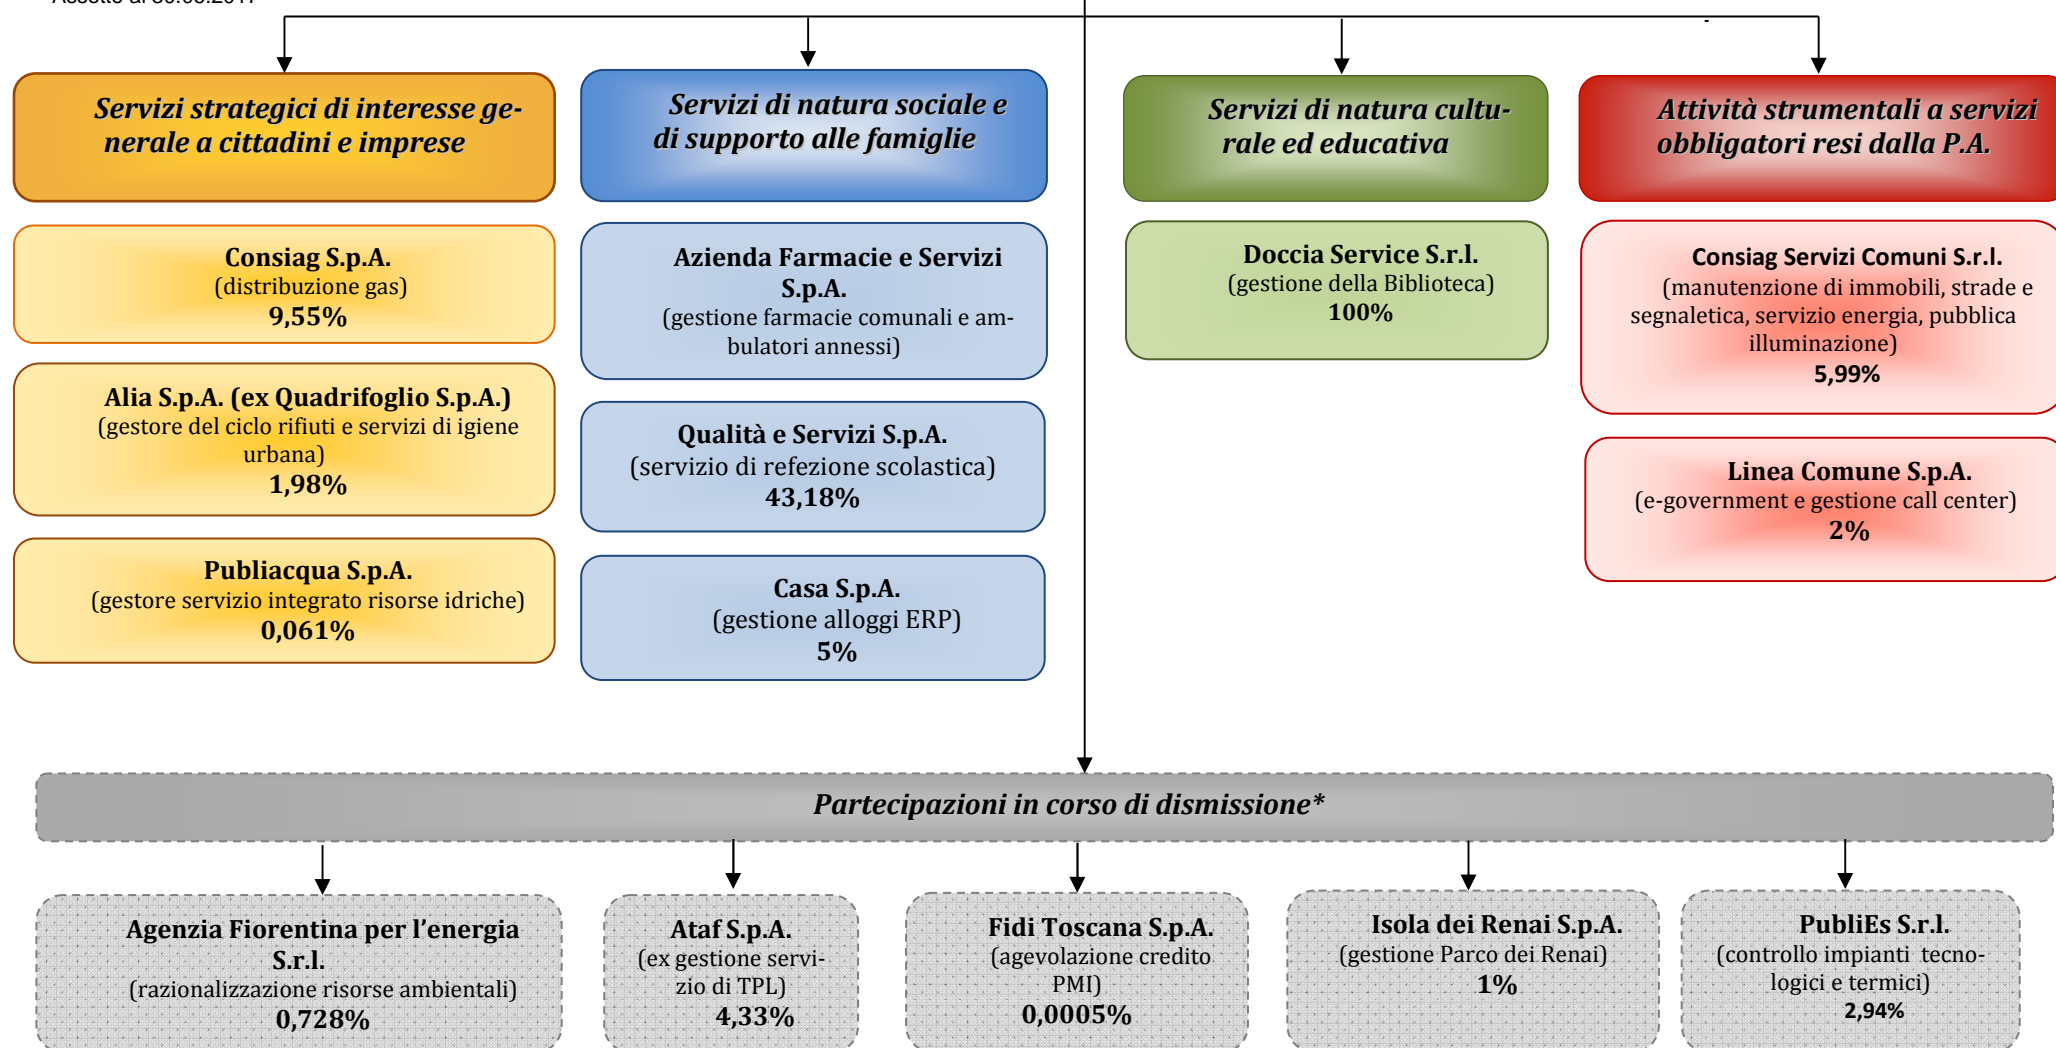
Servizi strategici di interesse generale a cittadini e imprese

Consiag S.p.A.
(distribuzione gas)
9,55%

Alia S.p.A. (ex Quadrifoglio S.p.A.)
(gestore del ciclo rifiuti e servizi di igiene urbana)
1,98%

Publiacqua S.p.A.
(gestore servizio integrato risorse idriche)
0,061%

Servizi di natura sociale e di supporto alle famiglie

Azienda Farmacie e Servizi S.p.A.
(gestione farmacie comunali e ambulatori annessi)

Qualità e Servizi S.p.A.
(servizio di refezione scolastica)
43,18%

Casa S.p.A.
(gestione alloggi ERP)
5%

Servizi di natura culturale ed educativa

Doccia Service S.r.l.
(gestione della Biblioteca)
100%

Attività strumentali a servizi obbligatori resi dalla P.A.

Consiag Servizi Comuni S.r.l.
(manutenzione di immobili, strade e segnaletica, servizio energia, pubblica illuminazione)
5,99%

Linea Comune S.p.A.
(e-government e gestione call center)
2%

Partecipazioni in corso di dismissione*

Agenzia Fiorentina per l'energia S.r.l.
(razionalizzazione risorse ambientali)
0,728%

Ataf S.p.A.
(ex gestione servizio di TPL)
4,33%

Fidi Toscana S.p.A.
(agevolazione credito PMI)
0,0005%

Isola dei Renai S.p.A.
(gestione Parco dei Renai)
1%

PubliEs S.r.l.
(controllo impianti tecnologici e termici)
2,94%